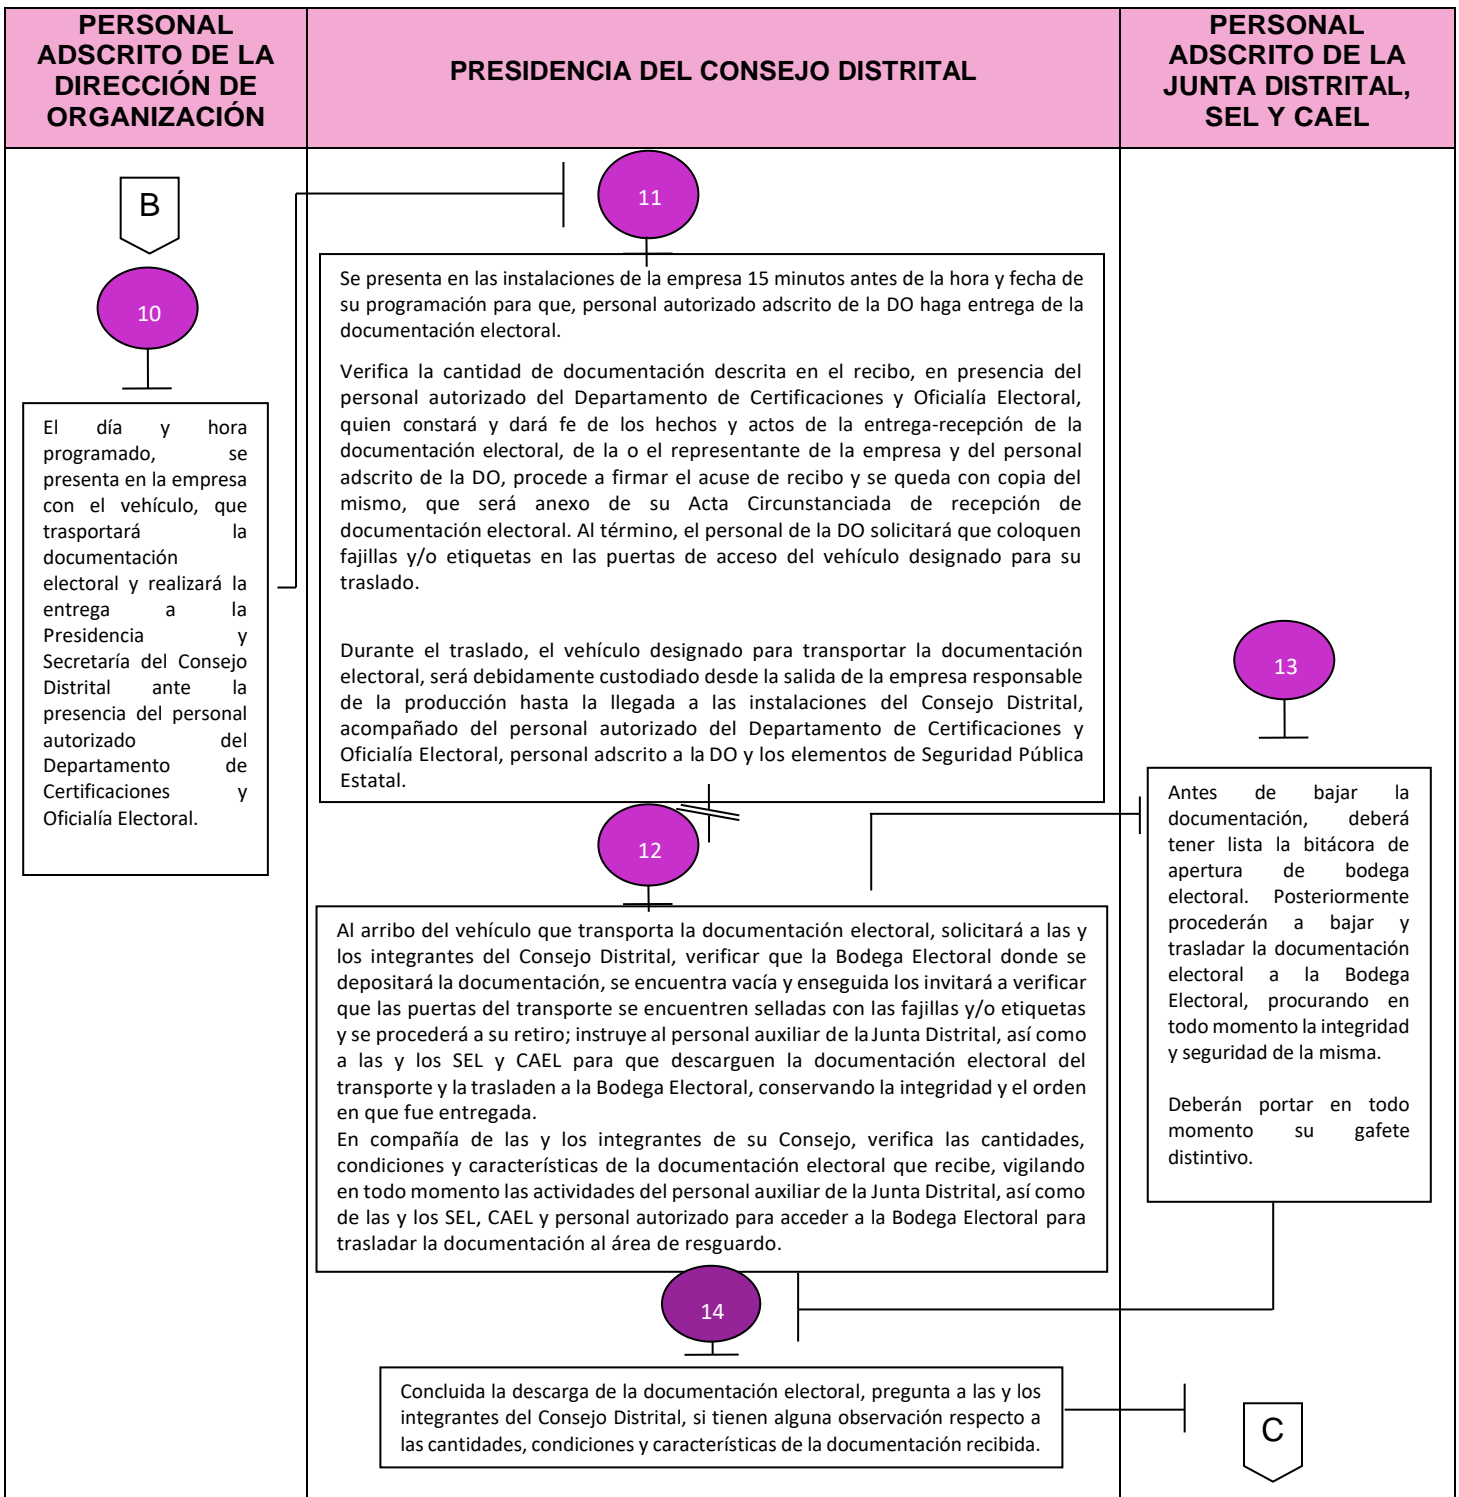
| PERSONAL ADSCRITO DE LA DIRECCIÓN DE ORGANIZACIÓN | PRESIDENCIA DEL CONSEJO DISTRITAL | PERSONAL ADSCRITO DE LA JUNTA DISTRITAL, SEL Y CAEL |
|---|---|---|

B

10

El día y hora programado, se presenta en la empresa con el vehículo, que trasportará la documentación electoral y realizará la entrega a la Presidencia y Secretaría del Consejo Distrital ante la presencia del personal autorizado del Departamento de Certificaciones y Oficialía Electoral.

11

Se presenta en las instalaciones de la empresa 15 minutos antes de la hora y fecha de su programación para que, personal autorizado adscrito de la DO haga entrega de la documentación electoral.

Verifica la cantidad de documentación descrita en el recibo, en presencia del personal autorizado del Departamento de Certificaciones y Oficialía Electoral, quien constará y dará fe de los hechos y actos de la entrega-recepción de la documentación electoral, de la o el representante de la empresa y del personal adscrito de la DO, procede a firmar el acuse de recibo y se queda con copia del mismo, que será anexo de su Acta Circunstanciada de recepción de documentación electoral. Al término, el personal de la DO solicitará que coloquen fajillas y/o etiquetas en las puertas de acceso del vehículo designado para su traslado.

Durante el traslado, el vehículo designado para transportar la documentación electoral, será debidamente custodiado desde la salida de la empresa responsable de la producción hasta la llegada a las instalaciones del Consejo Distrital, acompañado del personal autorizado del Departamento de Certificaciones y Oficialía Electoral, personal adscrito a la DO y los elementos de Seguridad Pública Estatal.

12

Al arribo del vehículo que transporta la documentación electoral, solicitará a las y los integrantes del Consejo Distrital, verificar que la Bodega Electoral donde se depositará la documentación, se encuentra vacía y enseguida los invitará a verificar que las puertas del transporte se encuentren selladas con las fajillas y/o etiquetas y se procederá a su retiro; instruye al personal auxiliar de la Junta Distrital, así como a las y los SEL y CAEL para que descarguen la documentación electoral del transporte y la trasladen a la Bodega Electoral, conservando la integridad y el orden en que fue entregada.
En compañía de las y los integrantes de su Consejo, verifica las cantidades, condiciones y características de la documentación electoral que recibe, vigilando en todo momento las actividades del personal auxiliar de la Junta Distrital, así como de las y los SEL, CAEL y personal autorizado para acceder a la Bodega Electoral para trasladar la documentación al área de resguardo.

13

Antes de bajar la documentación, deberá tener lista la bitácora de apertura de bodega electoral. Posteriormente procederán a bajar y trasladar la documentación electoral a la Bodega Electoral, procurando en todo momento la integridad y seguridad de la misma.

Deberán portar en todo momento su gafete distintivo.

14

Concluida la descarga de la documentación electoral, pregunta a las y los integrantes del Consejo Distrital, si tienen alguna observación respecto a las cantidades, condiciones y características de la documentación recibida.

C